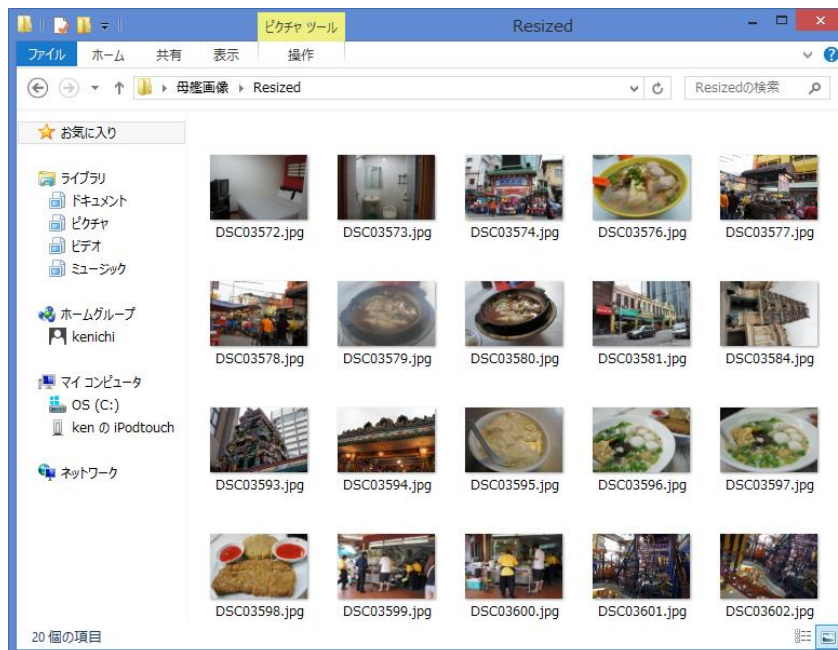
ピクチャ ツール
Resized
ファイル
ホーム
共有
表示
操作
母艦画像 ▸ Resized
Resizedの検索

お気に入り

ライブラリ
ドキュメント
ピクチャ
ビデオ
ミュージック

ホームグループ
kenichi

マイ コンピュータ
OS (C:)
ken の iPodtouch

ネットワーク

DSC03572.jpg
DSC03573.jpg
DSC03574.jpg
DSC03576.jpg
DSC03577.jpg
DSC03578.jpg
DSC03579.jpg
DSC03580.jpg
DSC03581.jpg
DSC03584.jpg
DSC03593.jpg
DSC03594.jpg
DSC03595.jpg
DSC03596.jpg
DSC03597.jpg
DSC03598.jpg
DSC03599.jpg
DSC03600.jpg
DSC03601.jpg
DSC03602.jpg

20 個の項目